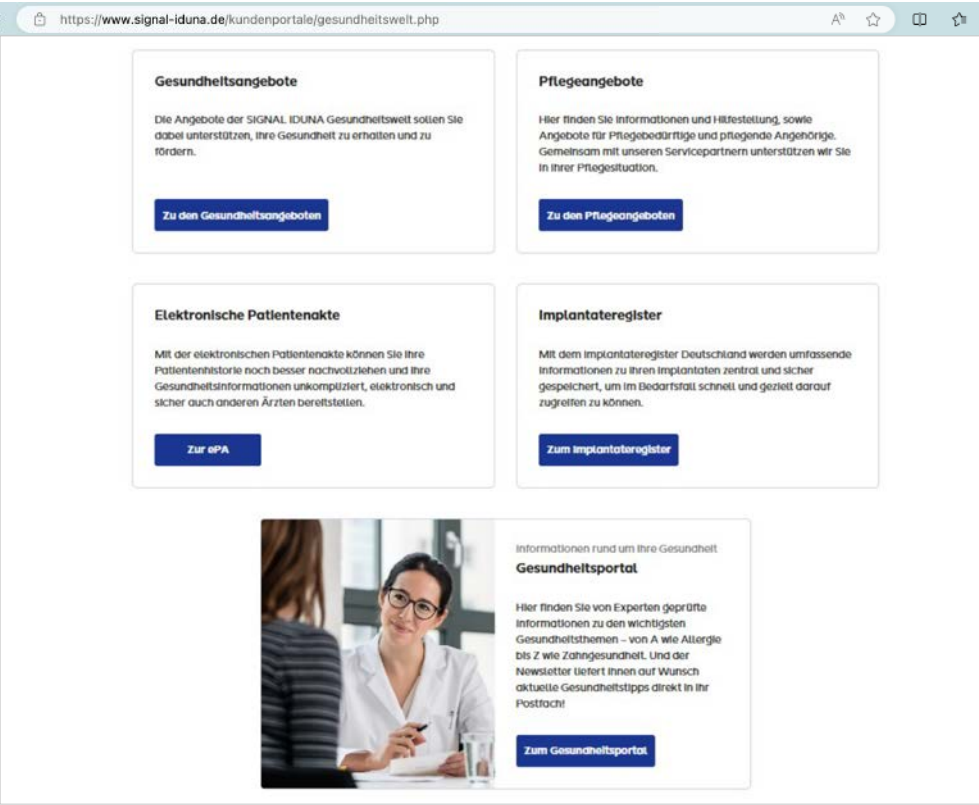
https://www.signal-iduna.de/kundenportale/gesundheitswelt.php

Gesundheitsangebote

Die Angebote der SIGNAL IDUNA Gesundheitswelt sollen Sie dabei unterstützen, Ihre Gesundheit zu erhalten und zu fördern.

Zu den Gesundheitsangeboten

Pflegeangebote

Hier finden Sie Informationen und Hilfestellung, sowie Angebote für Pflegebedürftige und pflegende Angehörige. Gemeinsam mit unseren Servicepartnern unterstützen wir Sie in Ihrer Pflegesituation.

Zu den Pflegeangeboten

Elektronische Patientenakte

Mit der elektronischen Patientenakte können Sie Ihre Patientenhistorie noch besser nachvollziehen und Ihre Gesundheitsinformationen unkompliziert, elektronisch und sicher auch anderen Ärzten bereitstellen.

Zur ePA

Implantateregister

Mit dem Implantateregister Deutschland werden umfassende Informationen zu Ihren Implantaten zentral und sicher gespeichert, um im Bedarfsfall schnell und gezielt darauf zugreifen zu können.

Zum Implantateregister

Informationen rund um Ihre Gesundheit

Gesundheitsportal

Hier finden Sie von Experten geprüfte Informationen zu den wichtigsten Gesundheitsthemen – von A wie Allergie bis Z wie Zahngesundheit. Und der Newsletter liefert Ihnen auf Wunsch aktuelle Gesundheitstipps direkt in Ihr Postfach!

Zum Gesundheitsportal